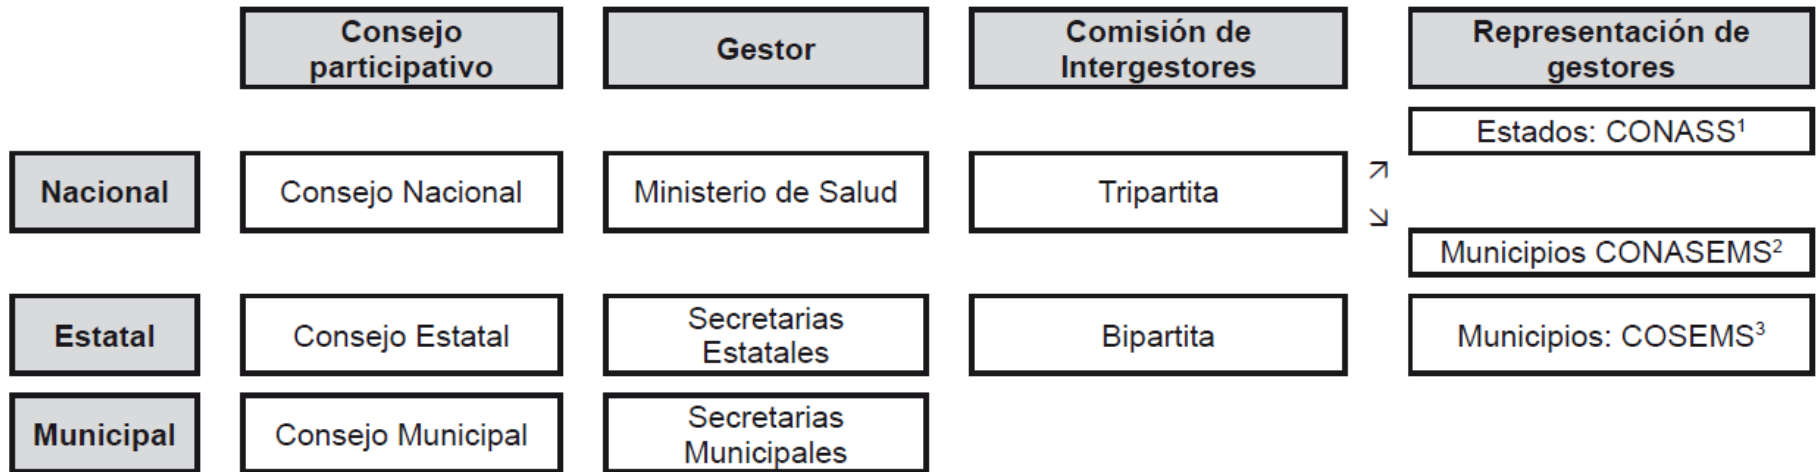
| | Consejo participativo | Gestor | Comisión de Intergestores | Representación de gestores |
|---|---|---|---|---|
| | | | | Estados: CONASS$^1$ |
| Nacional | Consejo Nacional | Ministerio de Salud | Tripartita | |
| | | | | Municipios CONASEMS$^2$ |
| Estatal | Consejo Estatal | Secretarias Estatales | Bipartita | Municipios: COSEMS$^3$ |
| Municipal | Consejo Municipal | Secretarias Municipales | | |